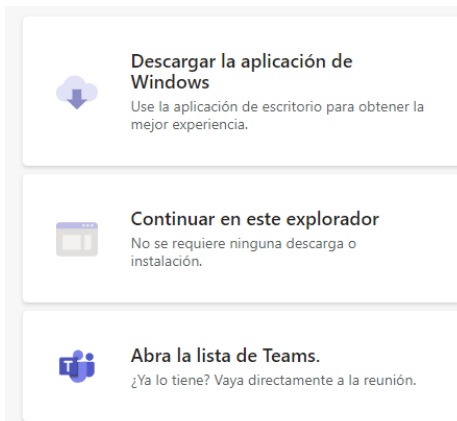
Descargar la aplicación de Windows
Use la aplicación de escritorio para obtener la mejor experiencia.

Continuar en este explorador
No se requiere ninguna descarga o instalación.

Abra la lista de Teams.
¿Ya lo tiene? Vaya directamente a la reunión.